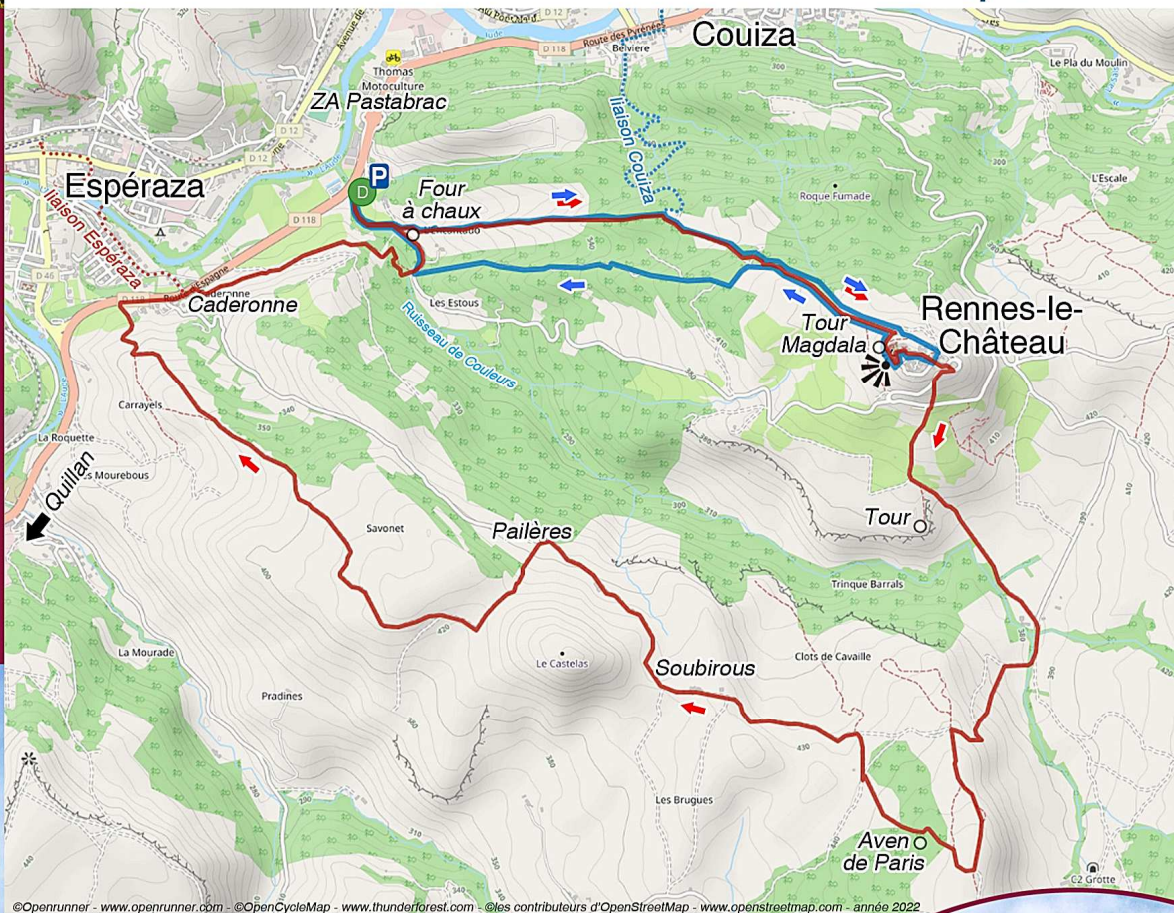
Couiza
Route des Pyrénées
D 12
D 118
Belvière
Thomas Motoculture
ZA Pastabrac
D 12
Le Pla du Moulin
liaison Couiza
Espéraza
P
D
Four à chaux
Roque Fumade
L'Escale
D 118
liaison Espéraza
Les Estous
Route d'Espagne
Caderonne
D 46
Ruisseau de Couleurs
Rennes-le-Château
Tour Magdala
Carrayels
La Roquette
Les Mourebous
Quillan
Tour
Savonet
Pailères
Trinque Barrals
La Mourade
Le Castelas
Soubirous
Clots de Cavaille
Pradines
Les Brugues
Aven de Paris
Grotte
©Openrunner - www.openrunner.com - ©OpenCycleMap - www.thunderforest.com - ©les contributeurs d'OpenStreetMap - www.openstreetmap.com - année 2022